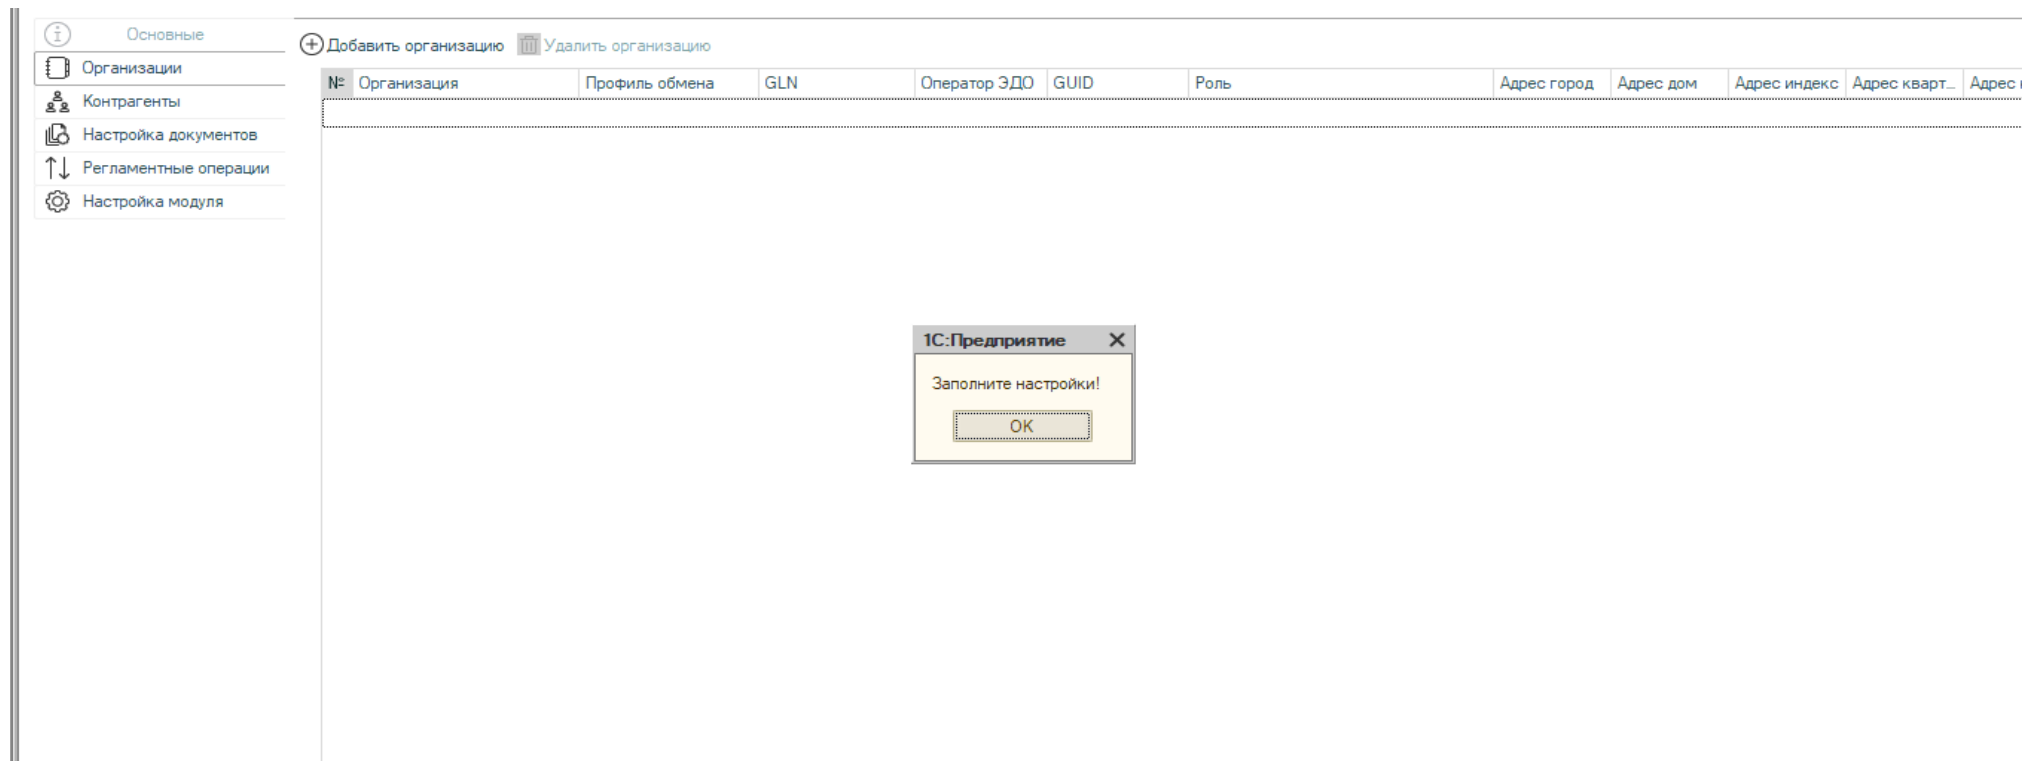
Основные
Организации
Контрагенты
Настройка документов
Регламентные операции
Настройка модуля

Добавить организацию Удалить организацию

| № | Организация | Профиль обмена | GLN | Оператор ЭДО | GUID | Роль | Адрес город | Адрес дом | Адрес индекс | Адрес кварт... | Адрес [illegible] |
|---|---|---|---|---|---|---|---|---|---|---|---|
| | | | | | | | | | | | |

1С:Предприятие
Заполните настройки!
OK